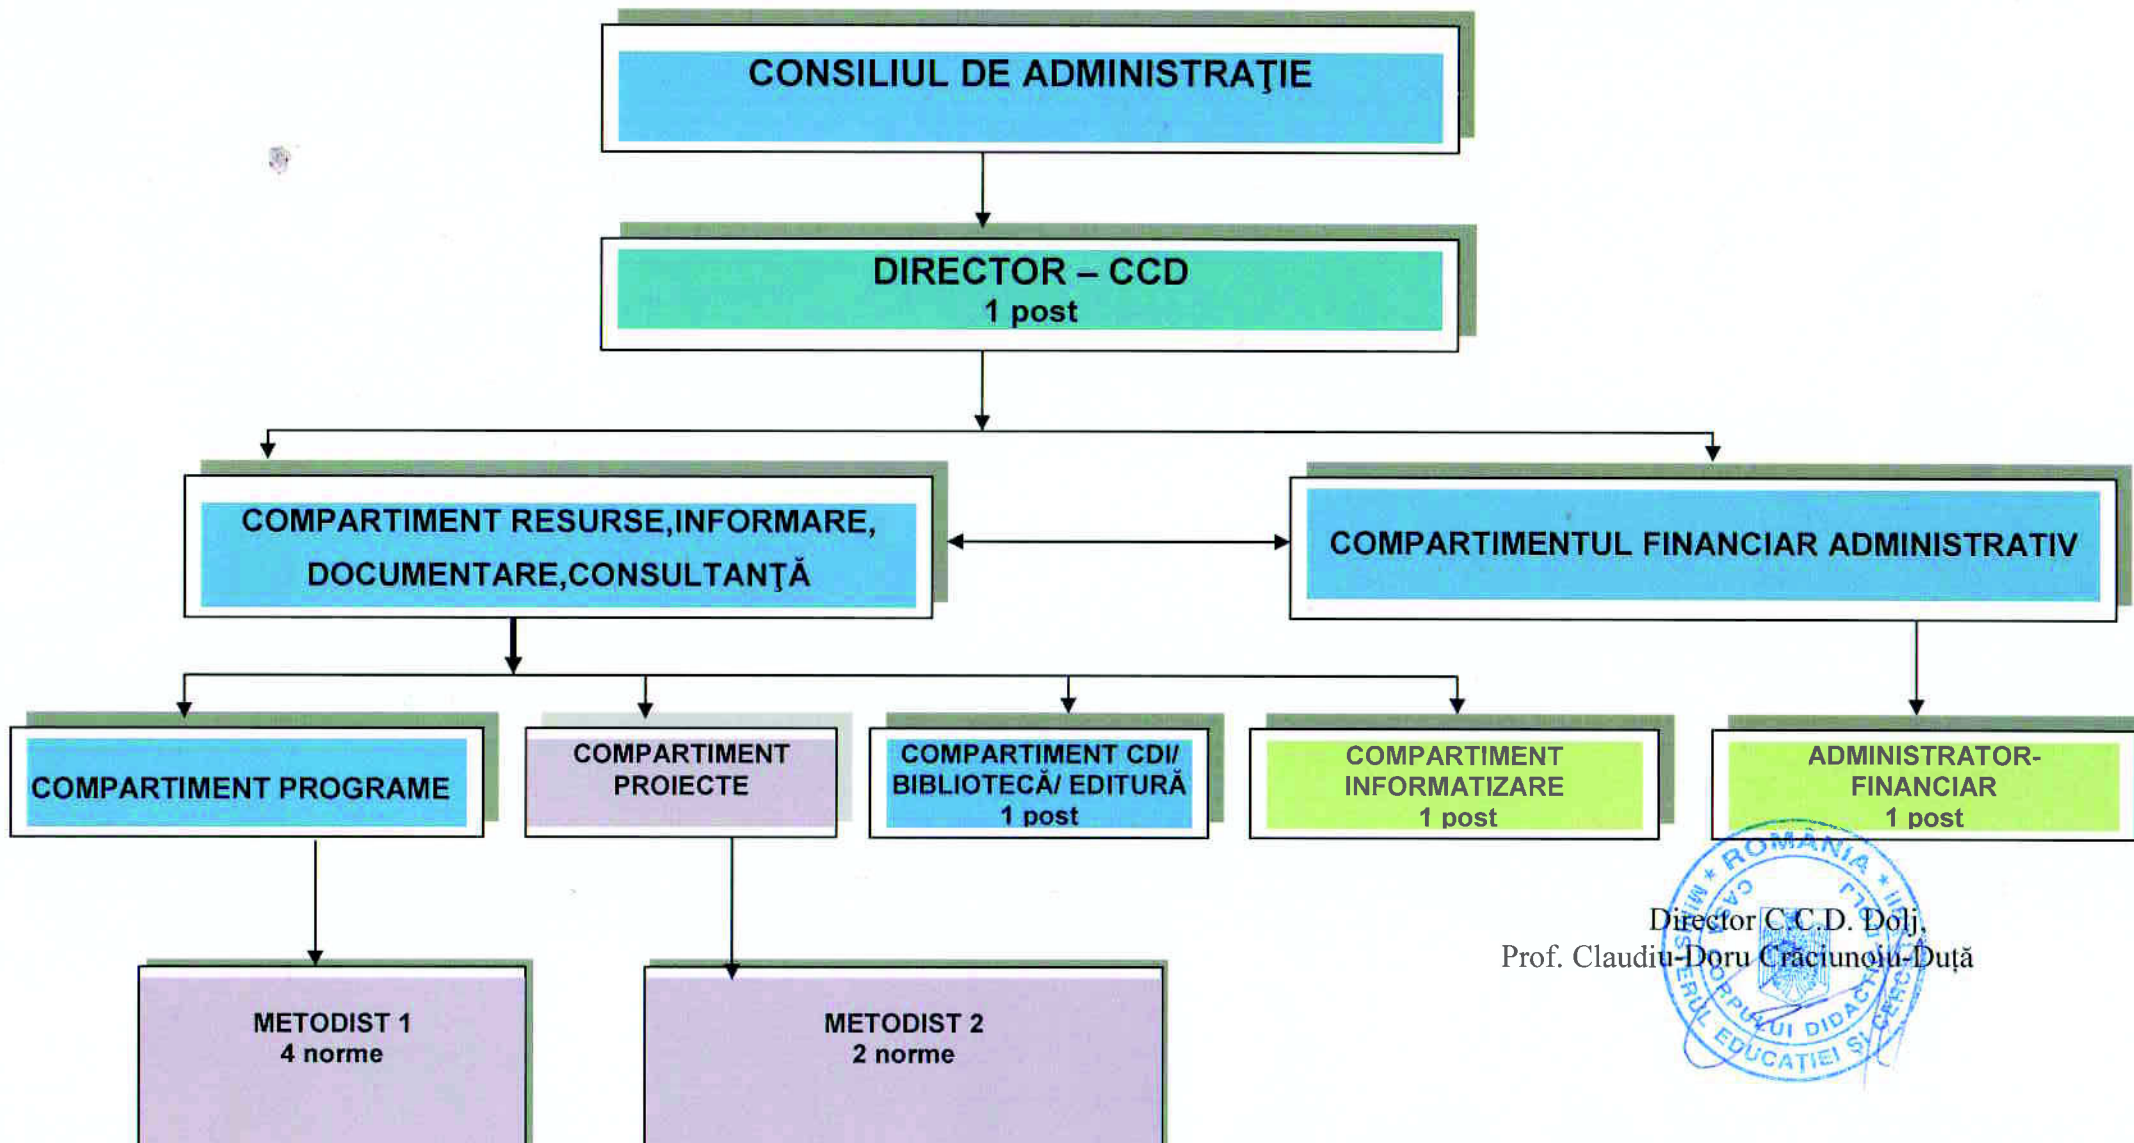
CONSILIUL DE ADMINISTRAŢIE

DIRECTOR – CCD
1 post

COMPARTIMENT RESURSE,INFORMARE, DOCUMENTARE,CONSULTANŢĂ

COMPARTIMENTUL FINANCIAR ADMINISTRATIV

COMPARTIMENT PROGRAME

COMPARTIMENT PROIECTE

COMPARTIMENT CDI/ BIBLIOTECĂ/ EDITURĂ
1 post

COMPARTIMENT INFORMATIZARE
1 post

ADMINISTRATOR-FINANCIAR
1 post

METODIST 1
4 norme

METODIST 2
2 norme

ROMANIA
MINISTERUL EDUCAŢIEI ŞI CERCETĂRII
CASA CORPULUI DIDACTIC

Director C.C.D. Dolj,
Prof. Claudiu-Doru Crăciunoiu-Duţă